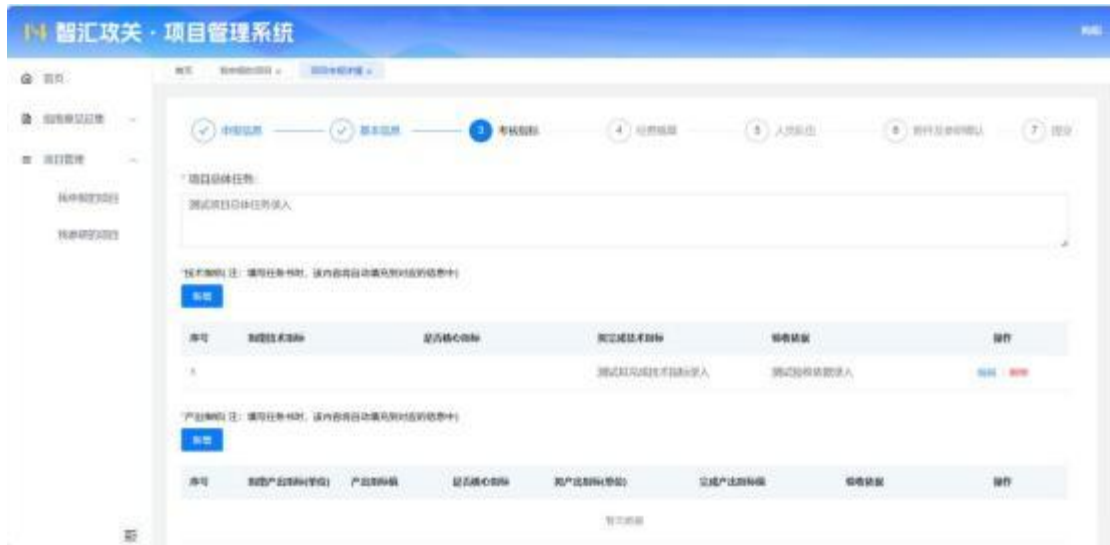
智汇攻关 · 项目管理系统

首页

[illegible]

项目管理

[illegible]

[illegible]

首页 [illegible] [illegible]

申报信息 基本信息 3 考核指标 4 经费概算 5 人员队伍 6 附件及承诺确认 7 提交

* 项目总体任务:

测试项目总体任务录入

技术指标 注：填写任务书时，该内容自动填充到对应的位置中

新增

| 序号 | 制定技术指标 | 是否核心指标 | 需完成技术指标 | 考核依据 | 操作 |
|---|---|---|---|---|---|
| 1 | | | 测试需完成技术指标录入 | 测试考核依据录入 | 编辑 删除 |

产出指标 注：填写任务书时，该内容自动填充到对应的位置中

新增

| 序号 | 制定产出指标(单位) | 产出指标 | 是否核心指标 | 现产出指标(单位) | 完成产出指标值 | 考核依据 | 操作 |
|---|---|---|---|---|---|---|---|

暂无数据